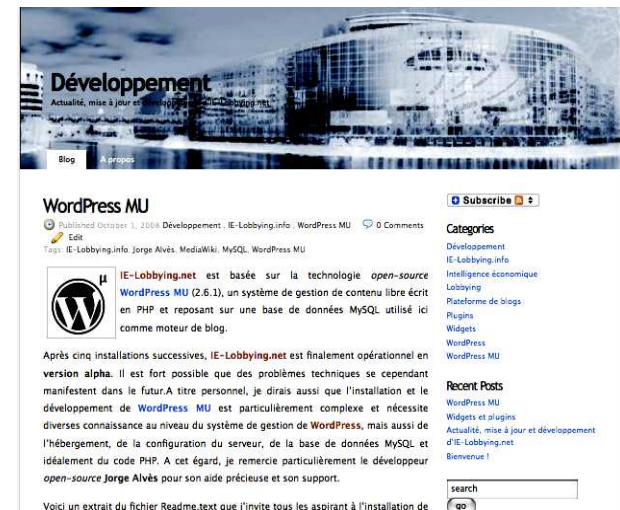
Développement

Actualité, mise à jour et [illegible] IE-Lobbying.net

Blog

A propos

WordPress MU

Published October 1, 2008 Développement , IE-Lobbying.info , WordPress MU 0 Comments

Edit

Tags: IE-Lobbying.info, Jorge Alvès, MediaWiki, MySQL, WordPress MU

μ

IE-Lobbying.net est basée sur la technologie open-source WordPress MU (2.6.1), un système de gestion de contenu libre écrit en PHP et reposant sur une base de données MySQL utilisé ici comme moteur de blog.

Après cinq installations successives, IE-Lobbying.net est finalement opérationnel en version alpha. Il est fort possible que des problèmes techniques se cependant manifestent dans le futur.A titre personnel, je dirais aussi que l'installation et le développement de WordPress MU est particulièrement complexe et nécessite diverses connaissance au niveau du système de gestion de WordPress, mais aussi de l'hébergement, de la configuration du serveur, de la base de données MySQL et idéalement du code PHP. A cet égard, je remercie particulièrement le développeur open-source Jorge Alvès pour son aide précieuse et son support.

Voici un extrait du fichier Readme.text que j'invite tous les aspirant à l'installation de

Subscribe

Categories

Développement
IE-Lobbying.info
Intelligence économique
Lobbying
Plateforme de blogs
Plugins
Widgets
WordPress
WordPress MU

Recent Posts

WordPress MU
Widgets et plugins
Actualité, mise à jour et développement d'IE-Lobbying.net
Bienvenue !

search

go